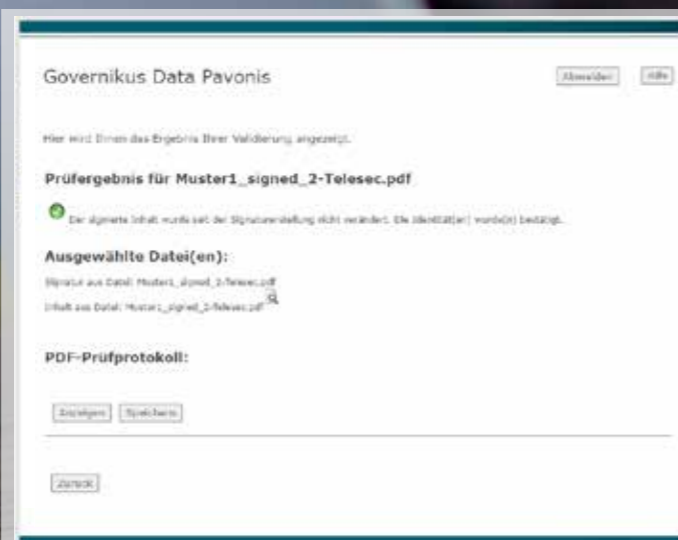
Governikus Data Pavonis

Abmelden

Hilfe

Hier wird Ihnen das Ergebnis Ihrer Validierung angezeigt.

Prüfergebnis für Muster1_signed_2-Telesec.pdf

Der signierte Inhalt wurde seit der Signaturerstellung nicht verändert. Die Identität(en) wurde(n) bestätigt.

Ausgewählte Datei(en):

Signatur aus Datei: Muster1_signed_2-Telesec.pdf

Inhalt aus Datei: Muster1_signed_2-Telesec.pdf

PDF-Prüfprotokoll:

Anzeigen

Speichern

Zurück